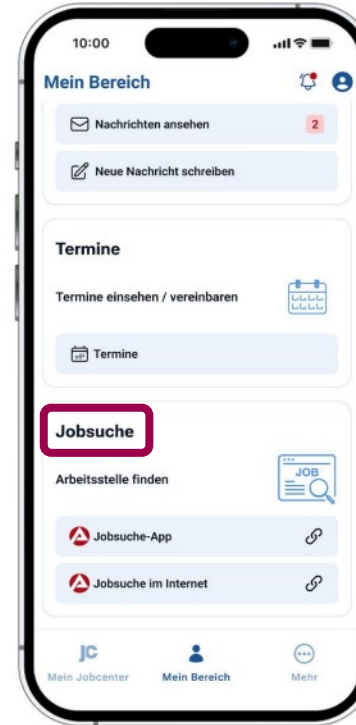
10:00

Mein Bereich

Nachrichten ansehen 2

Neue Nachricht schreiben

Termine

Termine einsehen / vereinbaren

Termine

Jobsuche

Arbeitsstelle finden

JOB

Jobsuche-App

Jobsuche im Internet

JC
Mein Jobcenter

Mein Bereich

Mehr